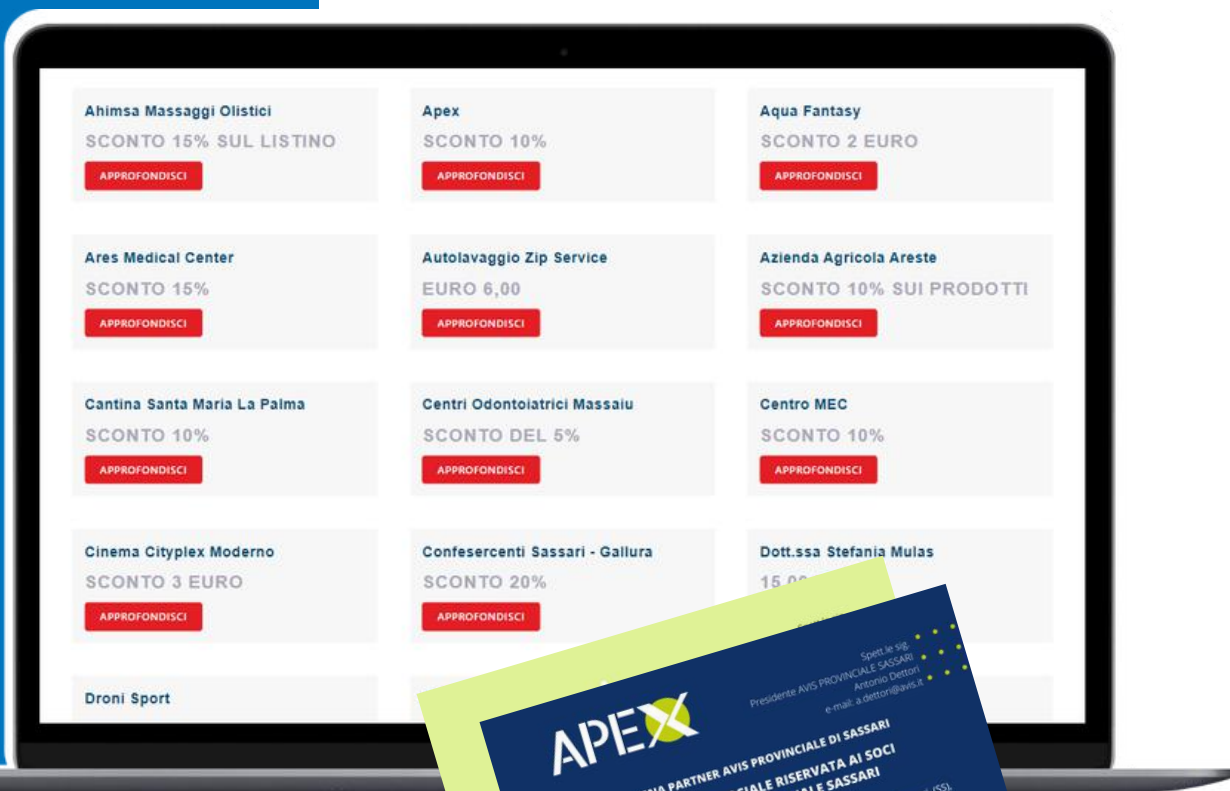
Ahimsa Massaggi Olistici
SCONTO 15% SUL LISTINO
APPROFONDISCI

Apex
SCONTO 10%
APPROFONDISCI

Aqua Fantasy
SCONTO 2 EURO
APPROFONDISCI

Ares Medical Center
SCONTO 15%
APPROFONDISCI

Autolavaggio Zip Service
EURO 6,00
APPROFONDISCI

Azienda Agricola Areste
SCONTO 10% SUI PRODOTTI
APPROFONDISCI

Cantina Santa Maria La Palma
SCONTO 10%
APPROFONDISCI

Centri Odontoiatrici Massaiu
SCONTO DEL 5%
APPROFONDISCI

Centro MEC
SCONTO 10%
APPROFONDISCI

Cinema Cityplex Moderno
SCONTO 3 EURO
APPROFONDISCI

Confesercenti Sassari - Gallura
SCONTO 20%
APPROFONDISCI

Dott.ssa Stefania Mulas
15,0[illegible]

Droni Sport

APEX

Spett.le sig.
Presidente AVIS PROVINCIALE SASSARI
Antonio Dettori
e-mail: a.dettori@avis.it

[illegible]IA PARTNER AVIS PROVINCIALE DI SASSARI
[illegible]CIALE RISERVATA AI SOCI
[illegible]IALE SASSARI